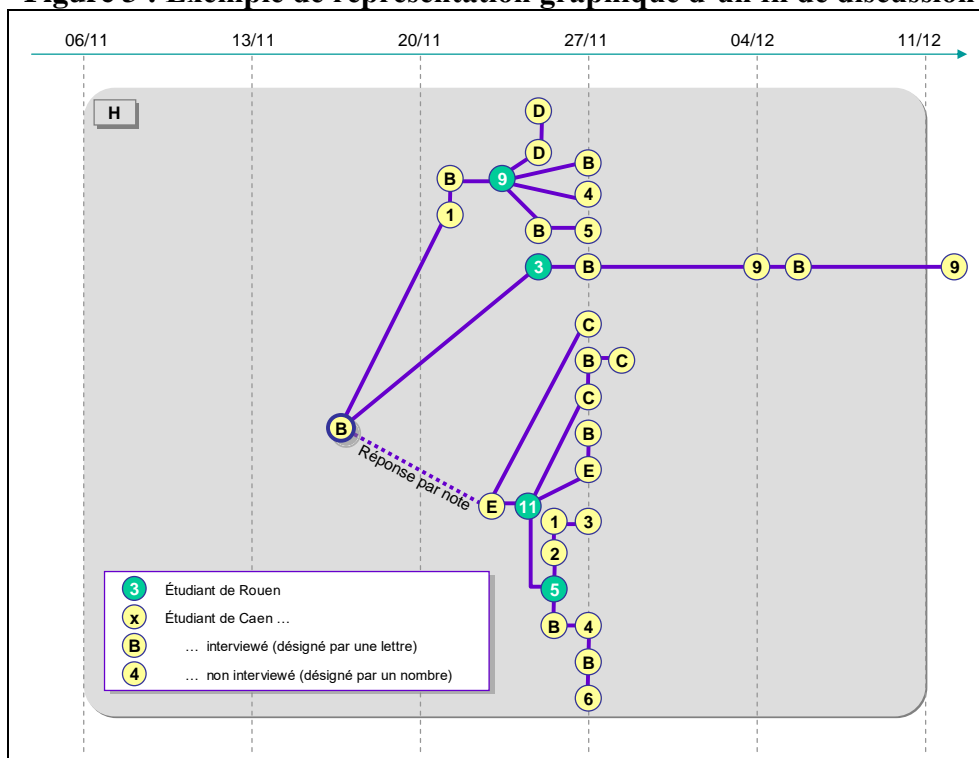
Figure 3 : Exemple de représentation graphique d'un fil de discussion

06/11 13/11 20/11 27/11 04/12 11/12

H

D
D
B 9 B
4
1
B 5
3 B 9 B 9

C
B C
C
B
B
E
Réponse par note
E 11 1 3
2
5
B 4
B
6

3 Étudiant de Rouen
x Étudiant de Caen …
B … interviewé (désigné par une lettre)
4 … non interviewé (désigné par un nombre)